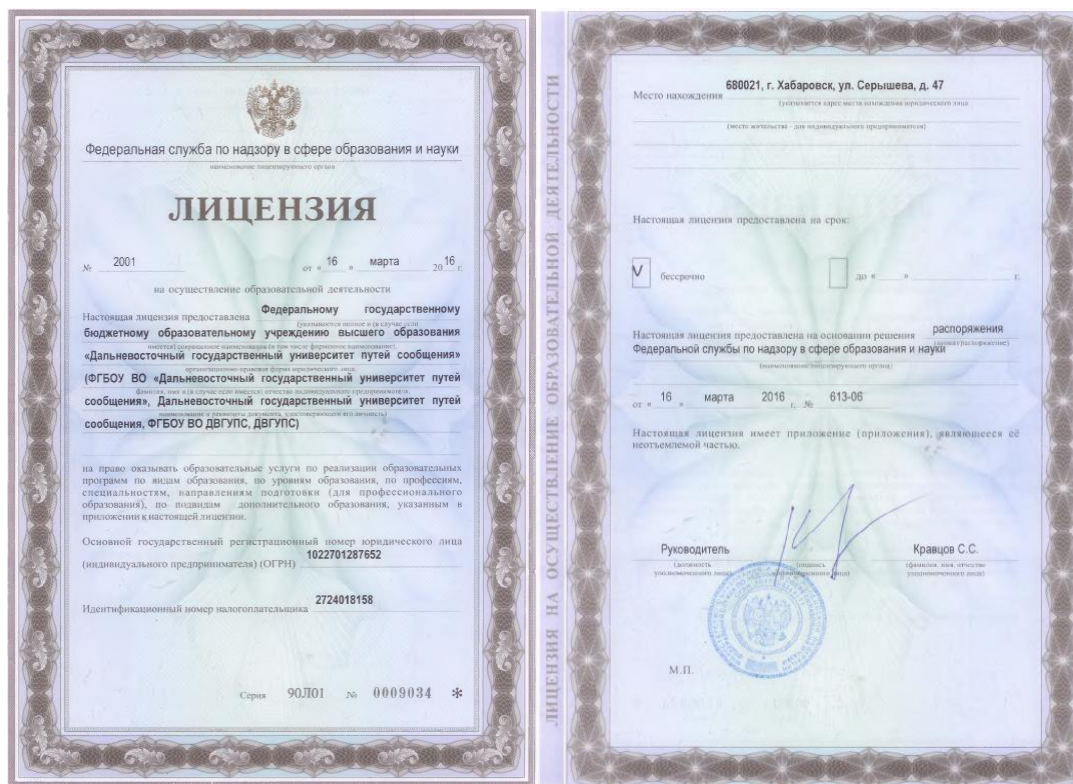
Федеральная служба по надзору в сфере образования и науки
наименование лицензирующего органа

ЛИЦЕНЗИЯ

№ 2001 от «16» марта 20 16 г.

на осуществление образовательной деятельности

Настоящая лицензия предоставлена Федеральному государственному бюджетному образовательному учреждению высшего образования «Дальневосточный государственный университет путей сообщения» (ФГБОУ ВО «Дальневосточный государственный университет путей сообщения», Дальневосточный государственный университет путей сообщения, ФГБОУ ВО ДВГУПС, ДВГУПС)

на право оказывать образовательные услуги по реализации образовательных программ по видам образования, по уровням образования, по профессиям, специальностям, направлениям подготовки (для профессионального образования), по подвидам дополнительного образования, указанным в приложении к настоящей лицензии.

Основной государственный регистрационный номер юридического лица (индивидуального предпринимателя) (ОГРН) 1022701287652

Идентификационный номер налогоплательщика 2724018158

Серия 90Л01 № 0009034 *

ЛИЦЕНЗИЯ НА ОСУЩЕСТВЛЕНИЕ ОБРАЗОВАТЕЛЬНОЙ ДЕЯТЕЛЬНОСТИ

Место нахождения 680021, г. Хабаровск, ул. Серышева, д. 47
(указывается адрес места нахождения юридического лица)
(место жительства - для индивидуального предпринимателя)

Настоящая лицензия предоставлена на срок:

V бессрочно до « » г.

Настоящая лицензия предоставлена на основании решения распоряжения Федеральной службы по надзору в сфере образования и науки
(приказ/распоряжение)
(наименование лицензирующего органа)

от « 16 » марта 2016 г. № 613-06

Настоящая лицензия имеет приложение (приложения), являющееся её неотъемлемой частью.

Руководитель
(должность уполномоченного лица)
(подпись уполномоченного лица)
Кравцов С.С.
(фамилия, имя, отчество уполномоченного лица)

М.П.